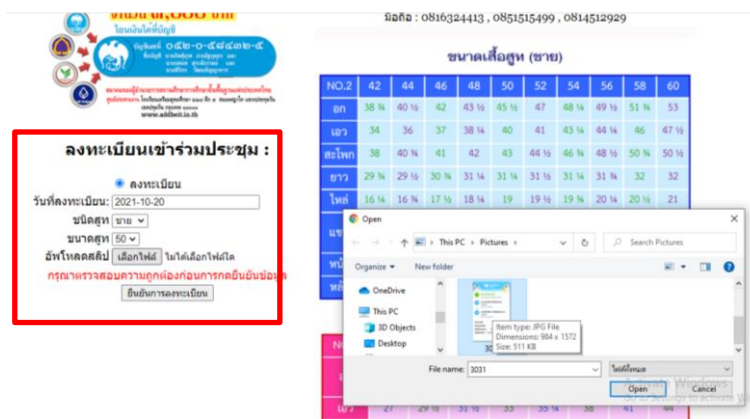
มือถือ : 0816324413 , 0851515499 , 0814512929

ขนาดเสื้อสูท (ชาย)

| NO.2 | 42 | 44 | 46 | 48 | 50 | 52 | 54 | 56 | 58 | 60 |
|---|---|---|---|---|---|---|---|---|---|---|
| อก | 38 ¾ | 40 ½ | 42 | 43 ½ | 45 ½ | 47 | 48 ¼ | 49 ½ | 51 ¾ | 53 |
| เอว | 34 | 36 | 37 | 38 ¾ | 40 | 41 | 43 ¼ | 44 ¼ | 46 | 47 ½ |
| สะโพก | 38 | 40 ¾ | 41 | 42 | 43 | 44 ½ | 46 ¾ | 48 ½ | 50 ¾ | 50 ½ |
| ยาว | 29 ¾ | 29 ½ | 30 ¾ | 31 ¼ | 31 ¼ | 31 ½ | 31 ¼ | 31 ¾ | 32 | 32 |
| ไหล่ | 16 ¼ | 16 ¾ | 17 ½ | 18 ¼ | 19 | 19 ½ | 19 ¾ | 20 ¼ | 20 ½ | 21 |

www.addbeit.in.th

ลงทะเบียนเข้าร่วมประชุม :

ลงทะเบียน

วันที่ลงทะเบียน: 2021-10-20

ชนิดสูท ชาย

ขนาดสูท 50

อัพโหลดสลิป เลือกไฟล์ ไม่ได้เลือกไฟล์ใด

กรุณาตรวจสอบความถูกต้องก่อนการกดยืนยันข้อมูล

ยืนยันการลงทะเบียน

Open

This PC › Pictures

Search Pictures

Organize New folder

OneDrive

This PC

3D Objects

Desktop

Item type: JPG File
Dimensions: 984 x 1572
Size: 511 KB

File name: 3031

ไฟล์ทั้งหมด

Open

Cancel